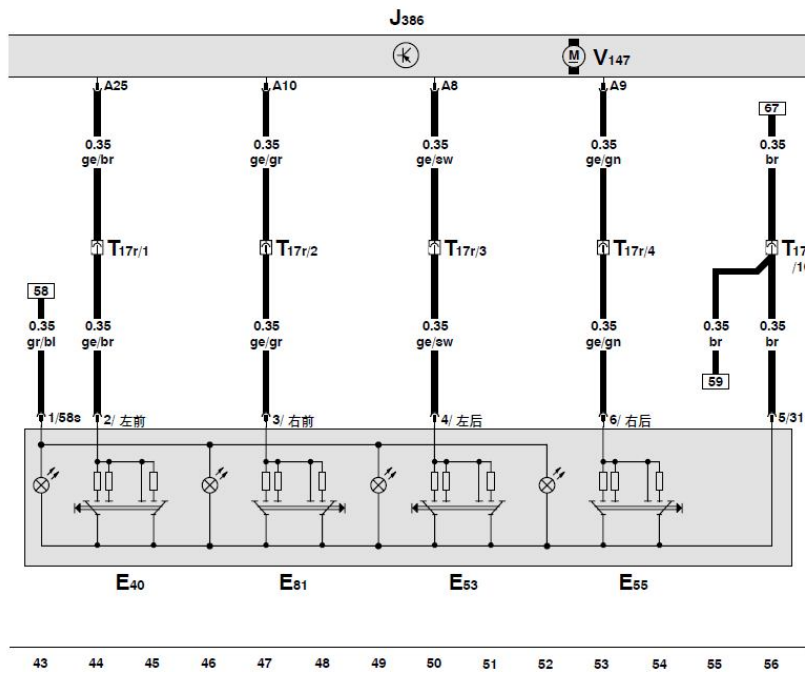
J386

V147

A25
0.35
ge/br
T17r/1
0.35
ge/br

A10
0.35
ge/gr
T17r/2
0.35
ge/gr

A8
0.35
ge/sw
T17r/3
0.35
ge/sw

A9
0.35
ge/gn
T17r/4
0.35
ge/gn

67
0.35
br
T17
/1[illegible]
0.35
br
0.35
br
59

58
0.35
gr/bl

1/58s
2/ 左前
3/ 右前
4/ 左后
6/ 右后
5/31

E40
E81
E53
E55

43 44 45 46 47 48 49 50 51 52 53 54 55 56